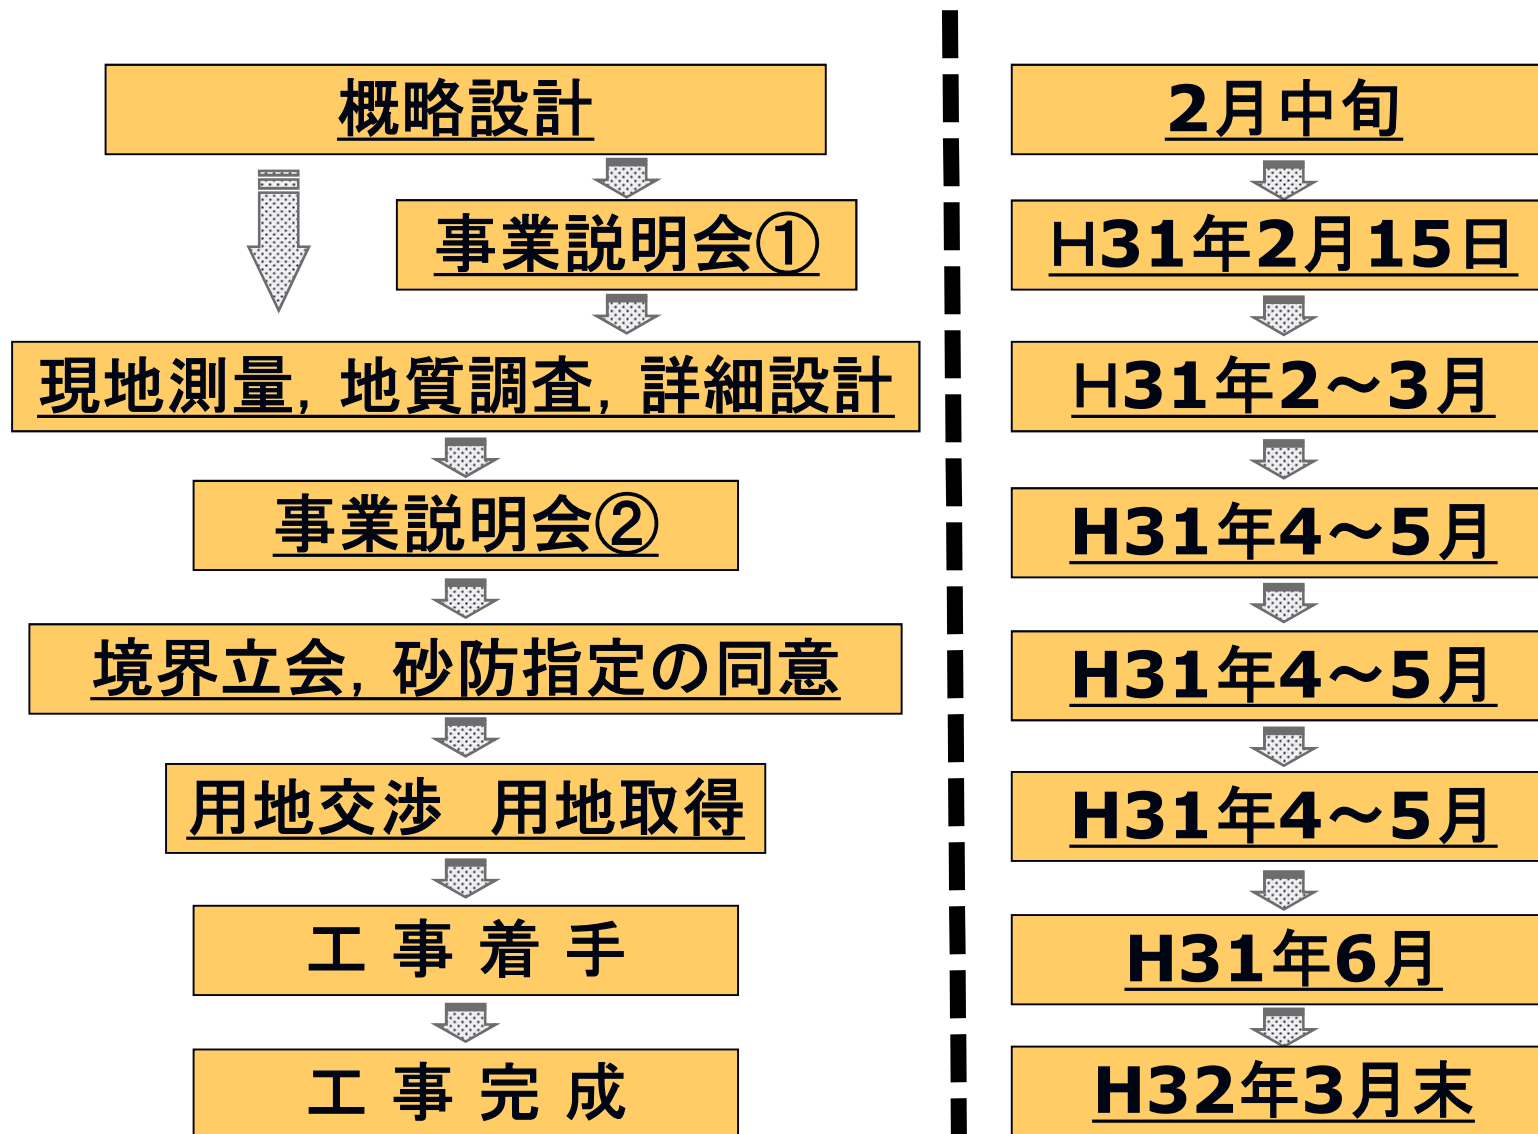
概略設計

事業説明会①

現地測量，地質調査，詳細設計

事業説明会②

境界立会，砂防指定の同意

用地交渉　用地取得

工 事 着 手

工 事 完 成

2月中旬

H31年2月15日

H31年2～3月

H31年4～5月

H31年4～5月

H31年4～5月

H31年6月

H32年3月末